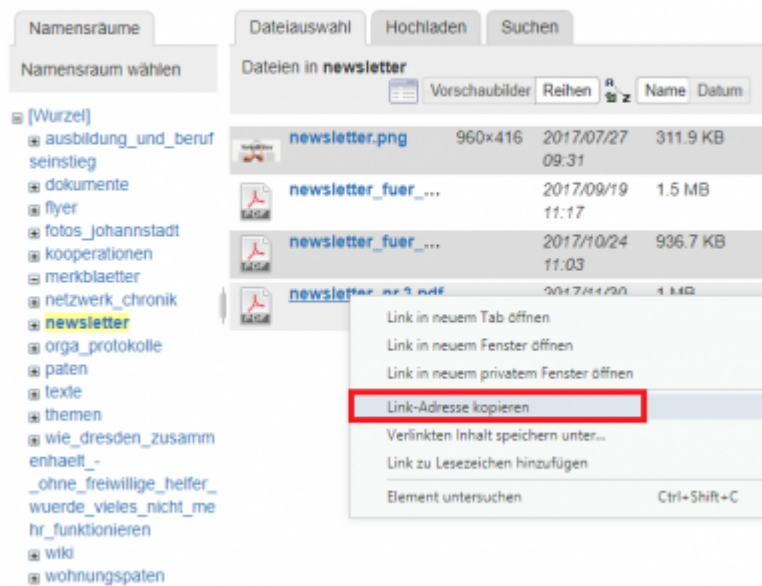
Namensräume

Namensraum wählen

[Wurzel]
ausbildung_und_berufseinstieg
dokumente
flyer
fotos_johannstadt
kooperationen
merkblaetter
netzwerk_chronik
newsletter
orga_protokolle
paten
texte
themen
wie_dresden_zusammenhaelt_-_ohne_freiwillige_helfer_wuerde_vieles_nicht_mehr_funktionieren
wiki
wohnungspaten

Dateiauswahl | Hochladen | Suchen

Dateien in newsletter

Vorschaubilder | Reihen | Name | Datum

| | | | |
|---|---|---|---|
| newsletter.png | 960×416 | 2017/07/27 09:31 | 311.9 KB |
| newsletter_fuer_... | | 2017/09/19 11:17 | 1.5 MB |
| newsletter_fuer_... | | 2017/10/24 11:03 | 936.7 KB |
| newsletter_nr 3.pdf | | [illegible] | 1 MB |

Link in neuem Tab öffnen
Link in neuem Fenster öffnen
Link in neuem privatem Fenster öffnen
Link-Adresse kopieren
Verlinkten Inhalt speichern unter...
Link zu Lesezeichen hinzufügen
Element untersuchen Ctrl+Shift+C